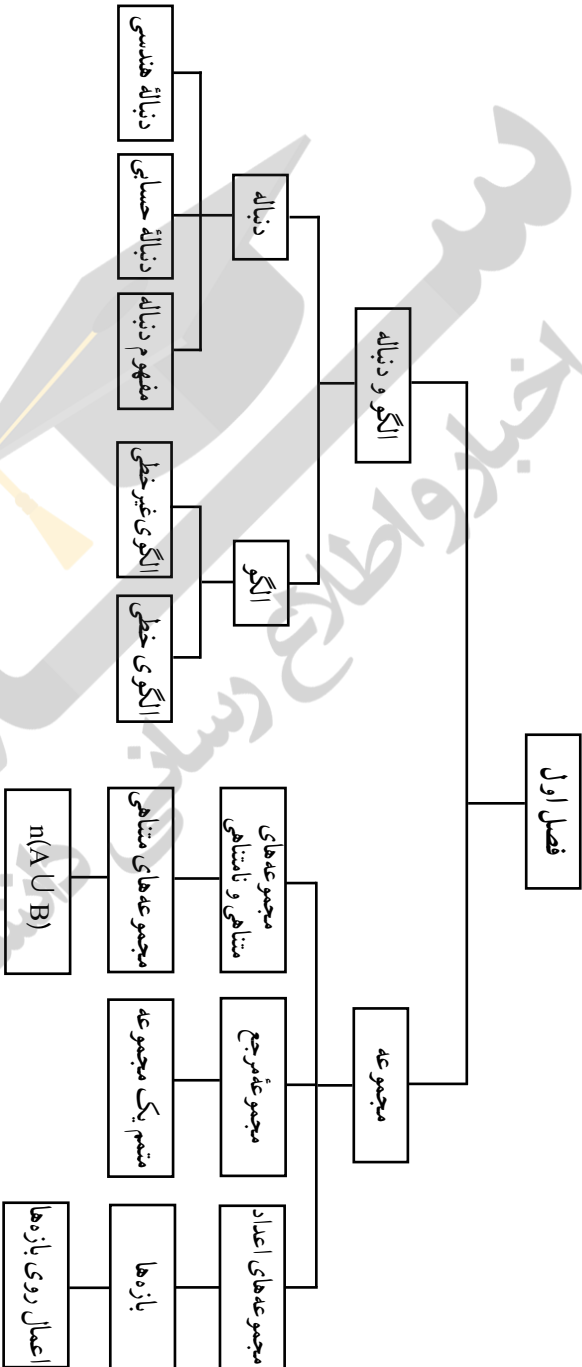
فصل اول

الگو و دنباله

دنباله

دنبالهٔ هندسی

دنبالهٔ حسابی

مفهوم دنباله

الگو

الگوی غیرخطی

الگوی خطی

مجموعه

مجموعه‌های متناهی و نامتناهی

مجموعه‌های متناهی

$n(A \cup B)$

مجموعهٔ مرجع

متمم یک مجموعه

مجموعه‌های اعداد

بازه‌ها

اعمال روی بازه‌ها